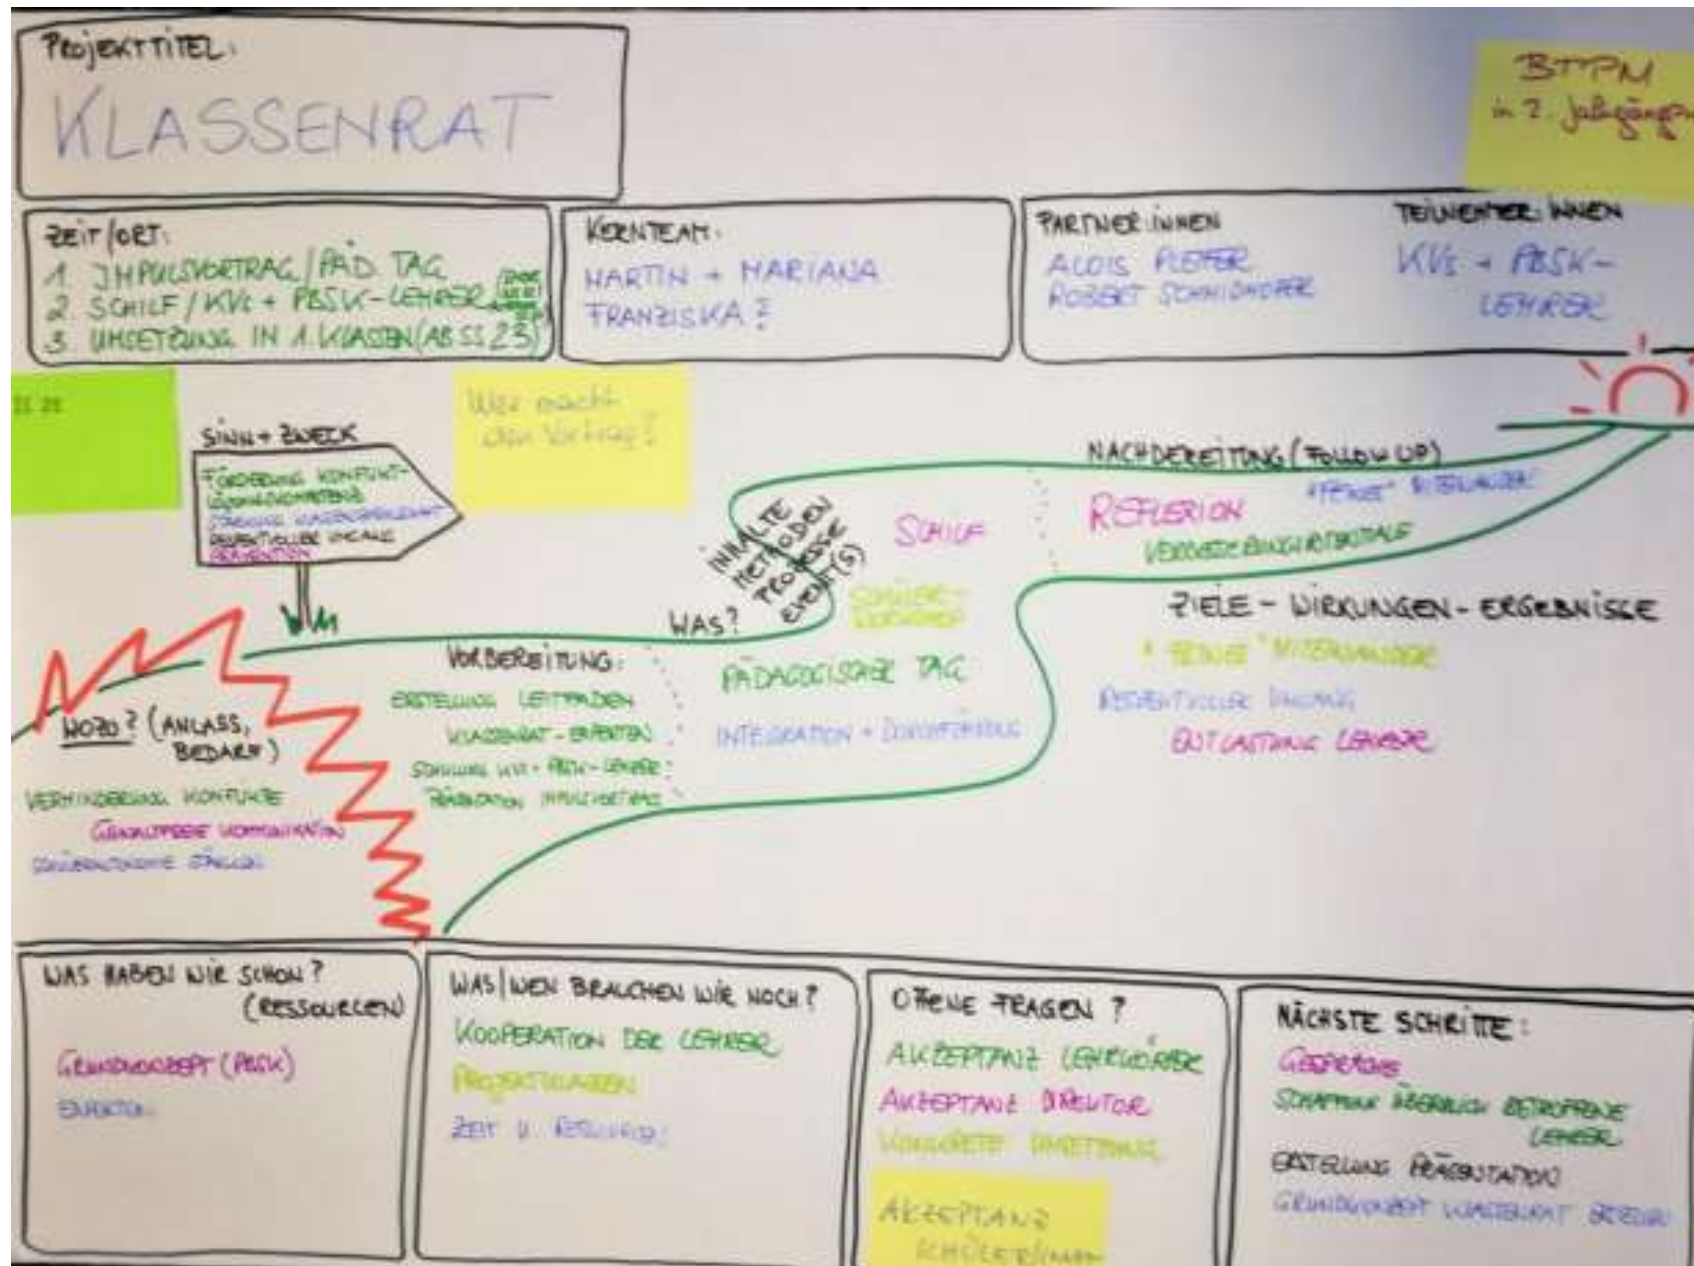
PROJEKTTITEL:
KLASSENRAT

BTPM
in 2. Jahrgängen

ZEIT/ORT:
1. IMPULSVORTRAG/PÄD. TAG
2. SCHILF/KVs + PBSK-LEHRER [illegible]
3. UMSETZUNG IN 1. KLASSEN (AB SS 23)

KERNTEAM:
MARTIN + MARIANA
FRANZISKA ?

PARTNER:INNEN
ALOIS PFEFFER
ROBERT SCHMIDAUER

TEILNEHMER:INNEN
KVs + PBSK-LEHRER

SS 23

Wer macht den Vortrag?

SINN + ZWECK
FÖRDERUNG KONFLIKTLÖSUNGSKOMPETENZ
STÄRKUNG KLASSENGEMEINSCHAFT
RESPEKTVOLLER UMGANG
PRÄVENTION

WOZU? (ANLASS, BEDARF)
VERHINDERUNG KONFLIKTE
GEWALTFREIE KOMMUNIKATION
SCHÜLERAUTONOMIE STÄRKEN

VORBEREITUNG:
ERSTELLUNG LEITFADEN
KLASSENRAT-EXPERTEN
SCHULUNG KVs + PBSK-LEHRER
PRÄSENTATION IMPULSVORTRAG

WAS?
INHALTE
METHODEN
PROZESSE
EVENT(S)

SCHILF
SCHÜLER-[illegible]
PÄDAGOGISCHER TAG
INTEGRATION + DURCHFÜHRUNG

NACHBEREITUNG (FOLLOW UP)
REFLEXION
"FEINES" MITEINANDER
VERBESSERUNGSPOTENTIALE

ZIELE - WIRKUNGEN - ERGEBNISSE
"FEINES" MITEINANDER
RESPEKTVOLLER UMGANG
ENTLASTUNG LEHRER

WAS HABEN WIR SCHON? (RESSOURCEN)
GRUNDKONZEPT (PBSK)
EXPERTEN

WAS/WEN BRAUCHEN WIR NOCH?
KOOPERATION DER LEHRER
PROJEKTSTUNDEN
ZEIT U. RESSOURCEN

OFFENE FRAGEN ?
AKZEPTANZ LEHRKÖRPER
AKZEPTANZ DIREKTOR
KONKRETE UMSETZUNG
AKZEPTANZ SCHÜLER/INNEN

NÄCHSTE SCHRITTE:
GESPRÄCHE
SCHAFFUNG ÜBERBLICK BETROFFENE LEHRER
ERSTELLUNG PRÄSENTATION
GRUNDKONZEPT KLASSENRAT BEREIT